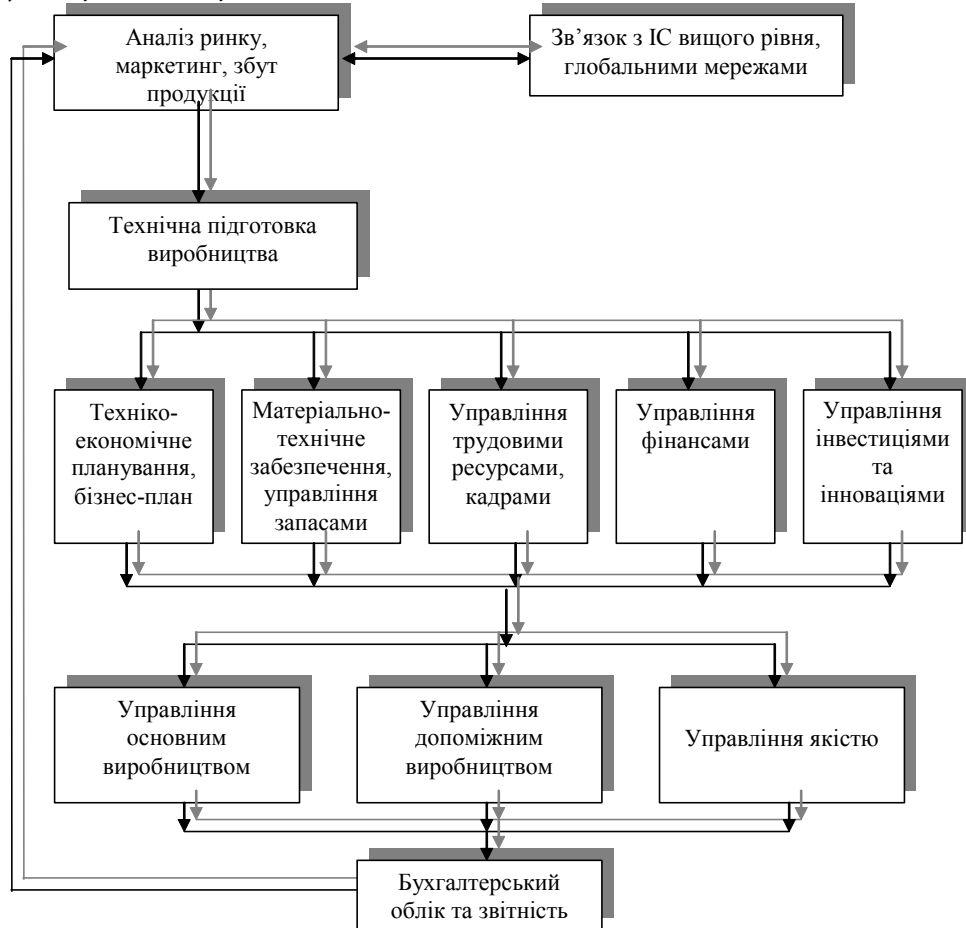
Аналіз ринку, маркетинг, збут продукції

Зв'язок з ІС вищого рівня, глобальними мережами

Технічна підготовка виробництва

Техніко-економічне планування, бізнес-план

Матеріально-технічне забезпечення, управління запасами

Управління трудовими ресурсами, кадрами

Управління фінансами

Управління інвестиціями та інноваціями

Управління основним виробництвом

Управління допоміжним виробництвом

Управління якістю

Бухгалтерський облік та звітність